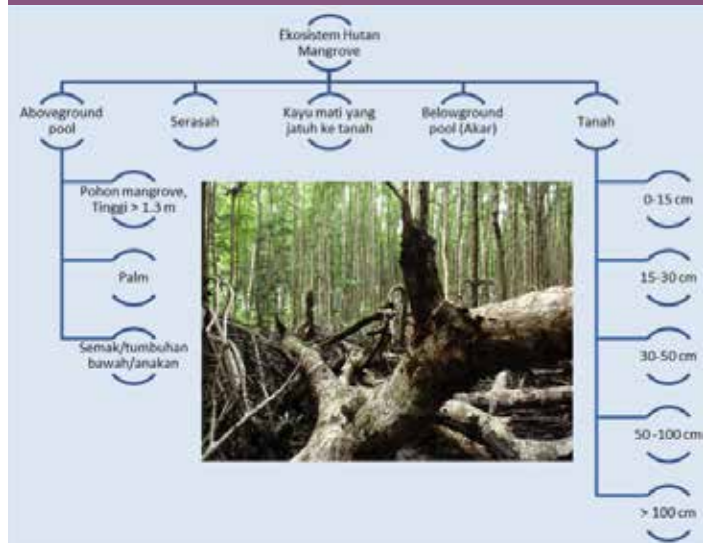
Ekosistem Hutan Mangrove

Aboveground pool

Serasah

Kayu mati yang jatuh ke tanah

Belowground pool (Akar)

Tanah

Pohon mangrove, Tinggi > 1.3 m

Palm

Semak/tumbuhan bawah/anakan

0-15 cm

15-30 cm

30-50 cm

50-100 cm

> 100 cm